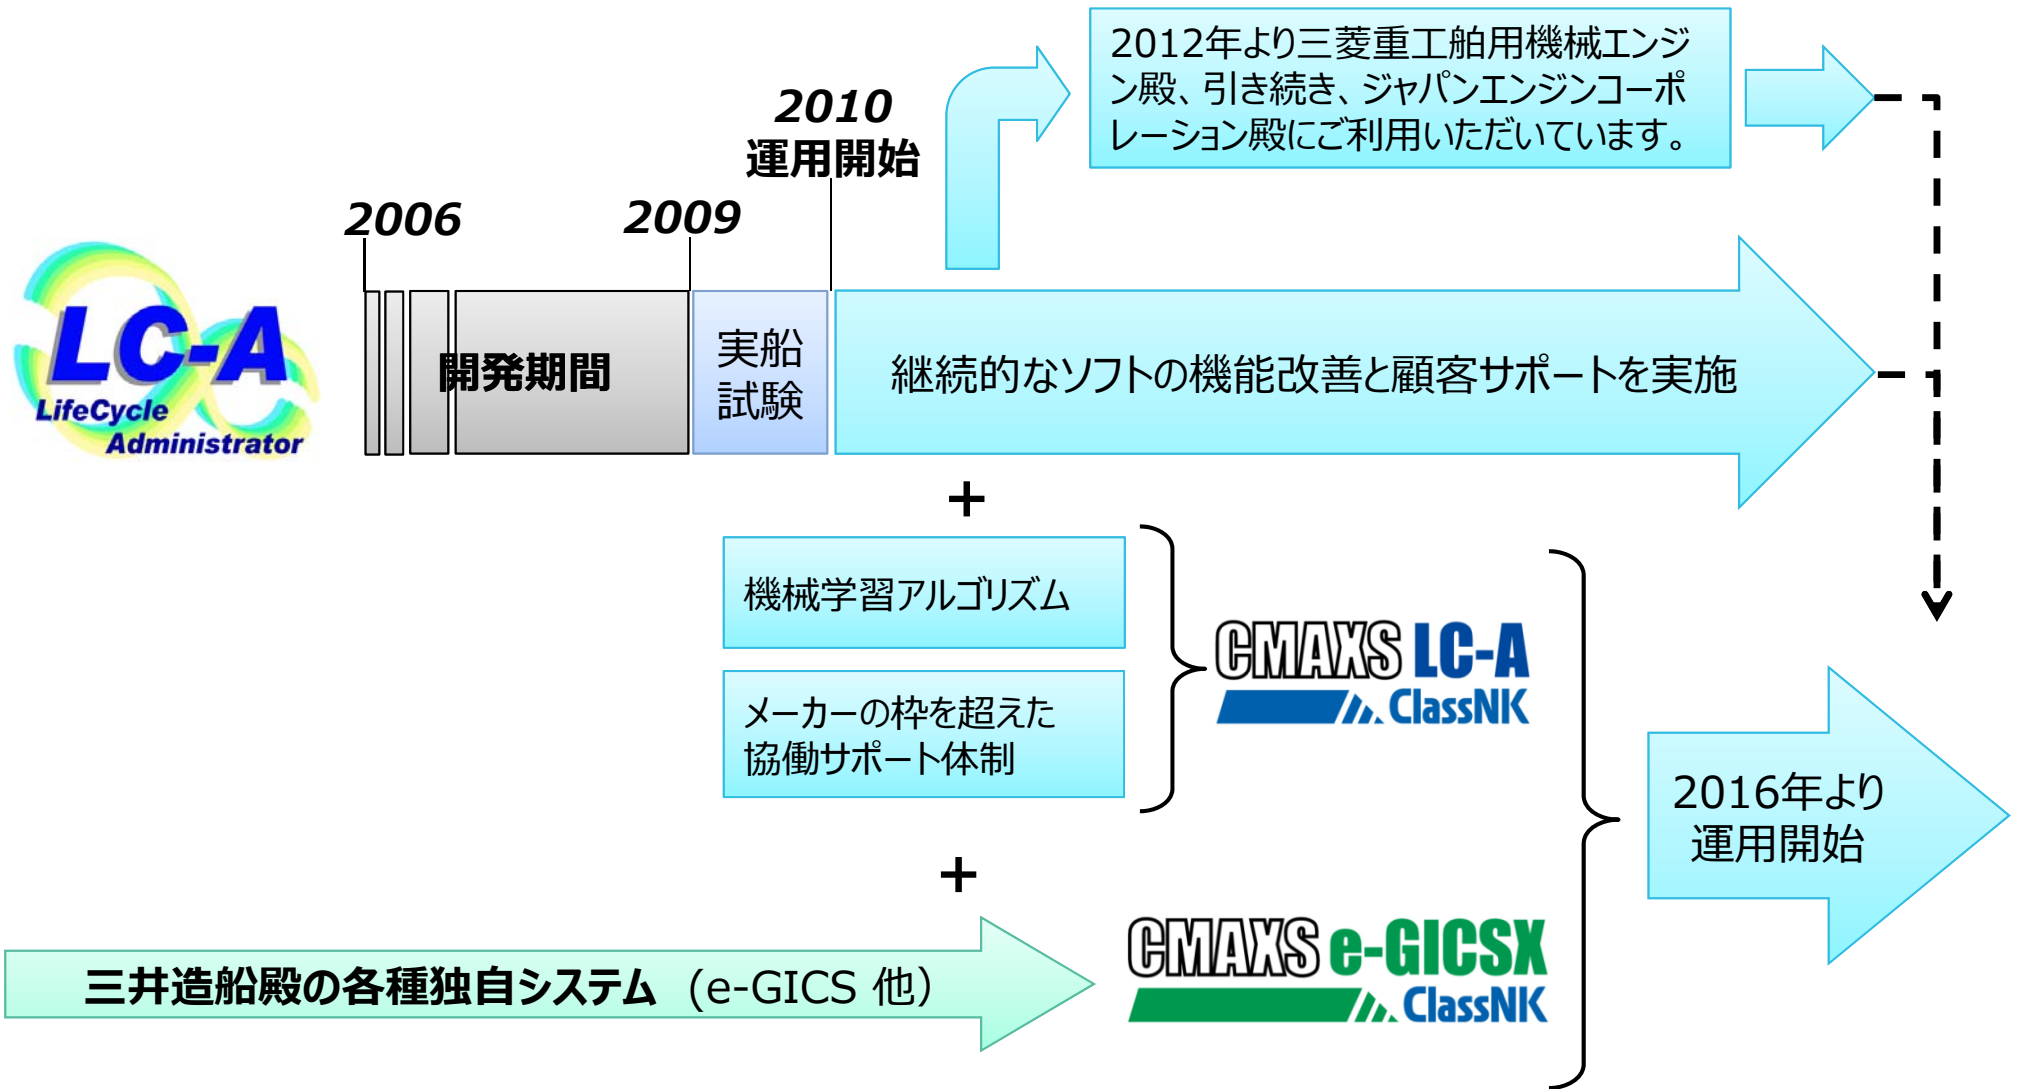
2010
運用開始

2012年より三菱重工舶用機械エンジン殿、引き続き、ジャパンエンジンコーポレーション殿にご利用いただいています。

LC-A
LifeCycle
Administrator

2006

2009

開発期間

実船
試験

継続的なソフトの機能改善と顧客サポートを実施

+

機械学習アルゴリズム

メーカーの枠を超えた
協働サポート体制

CMAXS LC-A
ClassNK

2016年より
運用開始

+

三井造船殿の各種独自システム（e-GICS 他）

CMAXS e-GICSX
ClassNK